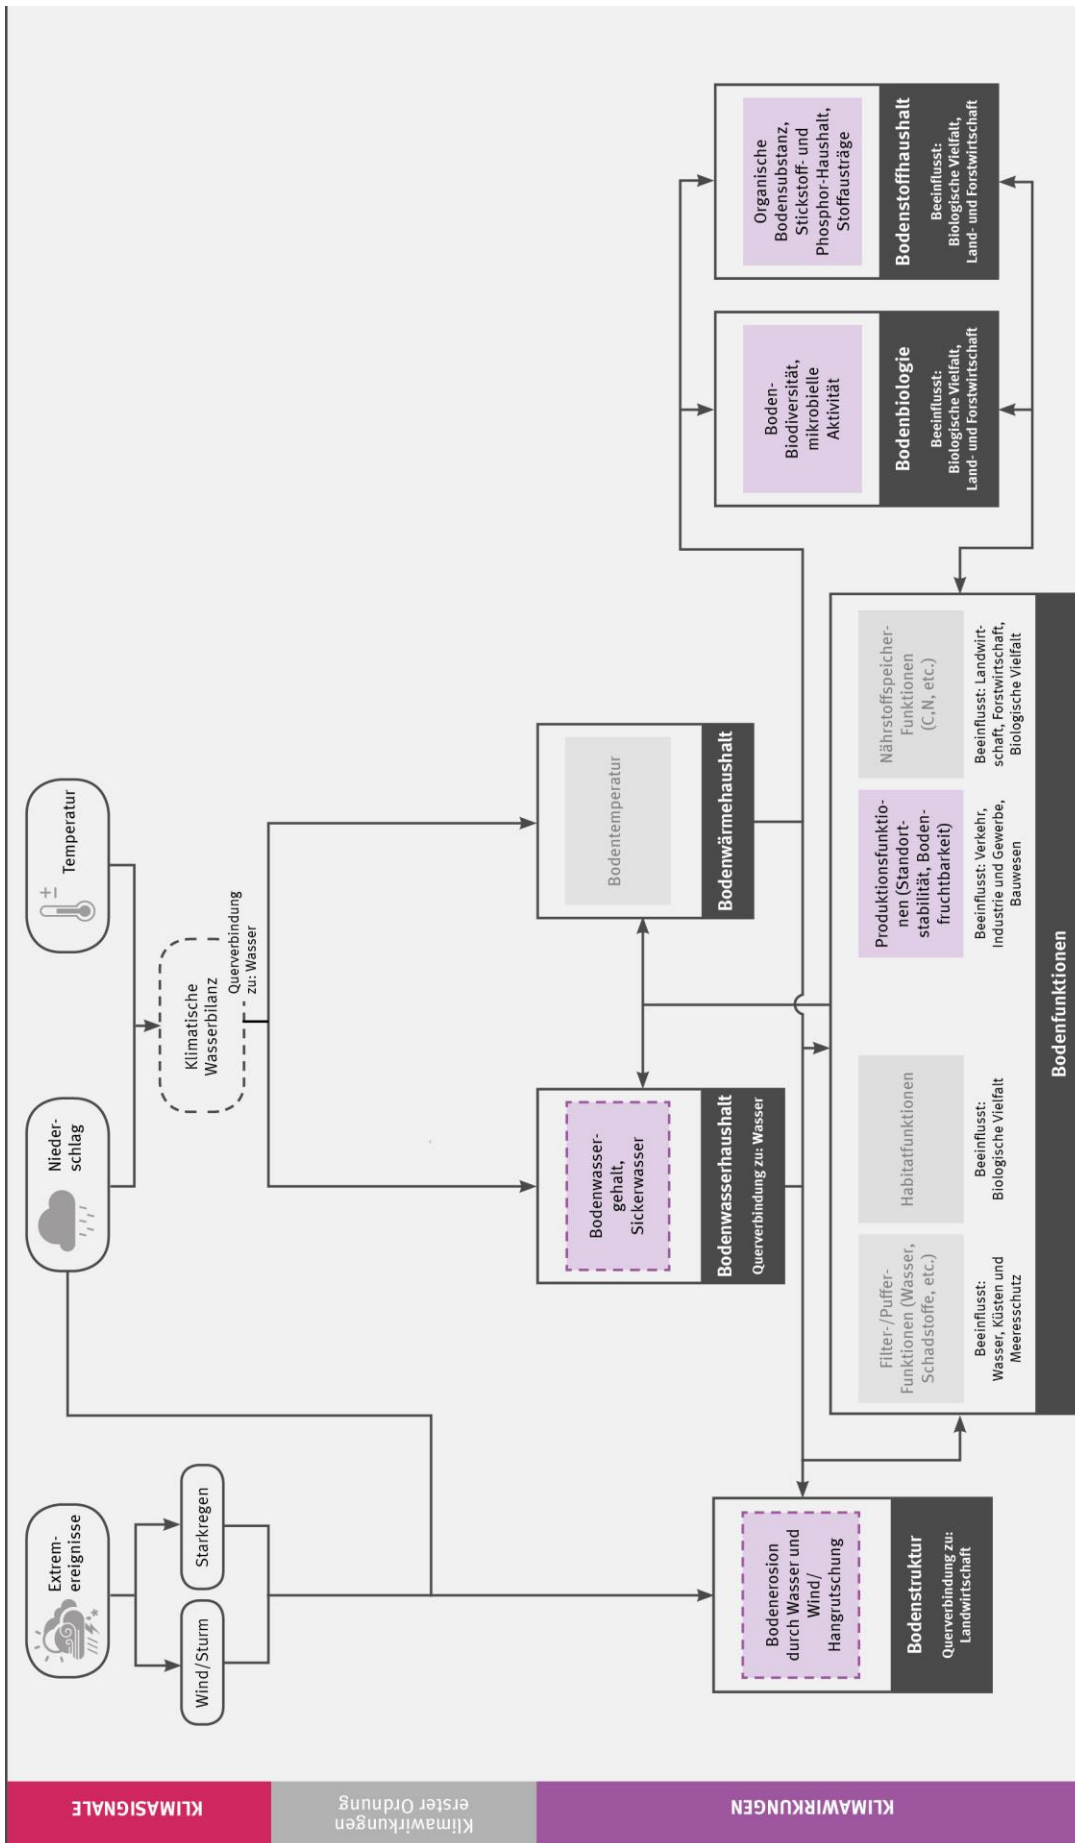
KLIMASIGNALE

Klimawirkungen erster Ordnung

KLIMAWIRKUNGEN

Extrem-ereignisse

Wind/Sturm

Starkregen

Nieder-schlag

Temperatur

Klimatische Wasserbilanz

Querverbindung zu: Wasser

Bodenerosion durch Wasser und Wind/ Hangrutschung

Bodenstruktur
Querverbindung zu: Landwirtschaft

Bodenwasser-gehalt, Sickerwasser

Bodenwasserhaushalt
Querverbindung zu: Wasser

Bodentemperatur

Bodenwärmehaushalt

Filter-/Puffer-Funktionen (Wasser, Schadstoffe, etc.)
Beeinflusst: Wasser, Küsten und Meeresschutz

Habitatfunktionen
Beeinflusst: Biologische Vielfalt

Produktionsfunktionen (Standortstabilität, Bodenfruchtbarkeit)
Beeinflusst: Verkehr, Industrie und Gewerbe, Bauwesen

Nährstoffspeicher-Funktionen (C,N, etc.)
Beeinflusst: Landwirtschaft, Forstwirtschaft, Biologische Vielfalt

Bodenfunktionen

Boden-Biodiversität, mikrobielle Aktivität

Bodenbiologie
Beeinflusst: Biologische Vielfalt, Land- und Forstwirtschaft

Organische Bodensubstanz, Stickstoff- und Phosphor-Haushalt, Stoffausträge

Bodenstoffhaushalt
Beeinflusst: Biologische Vielfalt, Land- und Forstwirtschaft